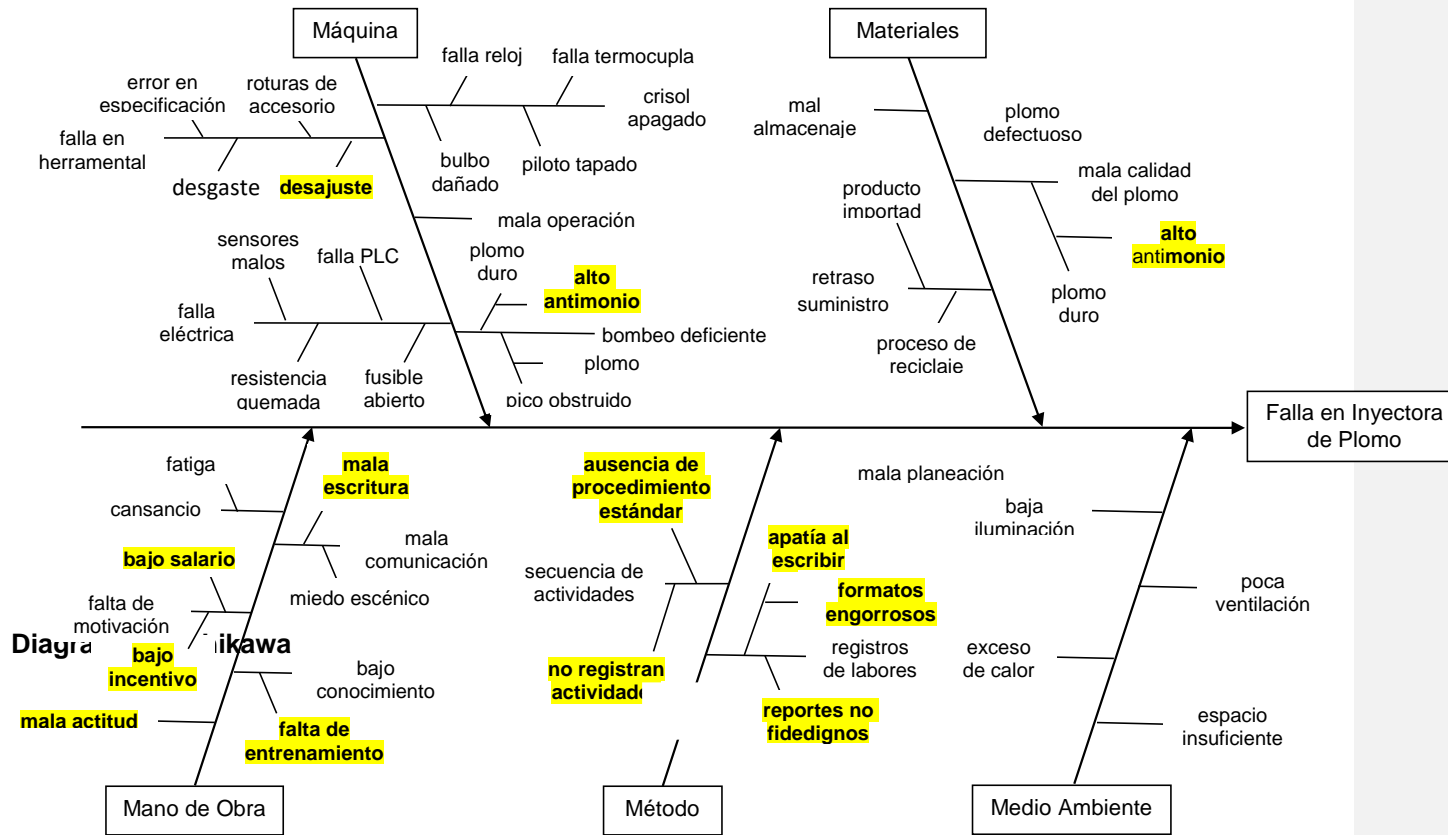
Máquina

falla reloj

falla termocupla

crisol apagado

error en especificación

roturas de accesorio

falla en herramental

bulbo dañado

piloto tapado

desgaste

desajuste

mala operación

sensores malos

falla PLC

plomo duro

alto antimonio

falla eléctrica

bombeo deficiente

plomo

resistencia quemada

fusible abierto

pico obstruido

Materiales

mal almacenaje

plomo defectuoso

mala calidad del plomo

producto importad

alto antimonio

retraso suministro

plomo duro

proceso de reciclaje

Falla en Inyectora de Plomo

fatiga

mala escritura

cansancio

mala comunicación

bajo salario

miedo escénico

falta de motivación

Diagra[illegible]ikawa

bajo incentivo

bajo conocimiento

mala actitud

falta de entrenamiento

Mano de Obra

ausencia de procedimiento estándar

secuencia de actividades

apatía al escribir

formatos engorrosos

registros de labores

no registran actividade

reportes no fidedignos

Método

mala planeación

baja iluminación

poca ventilación

exceso de calor

espacio insuficiente

Medio Ambiente